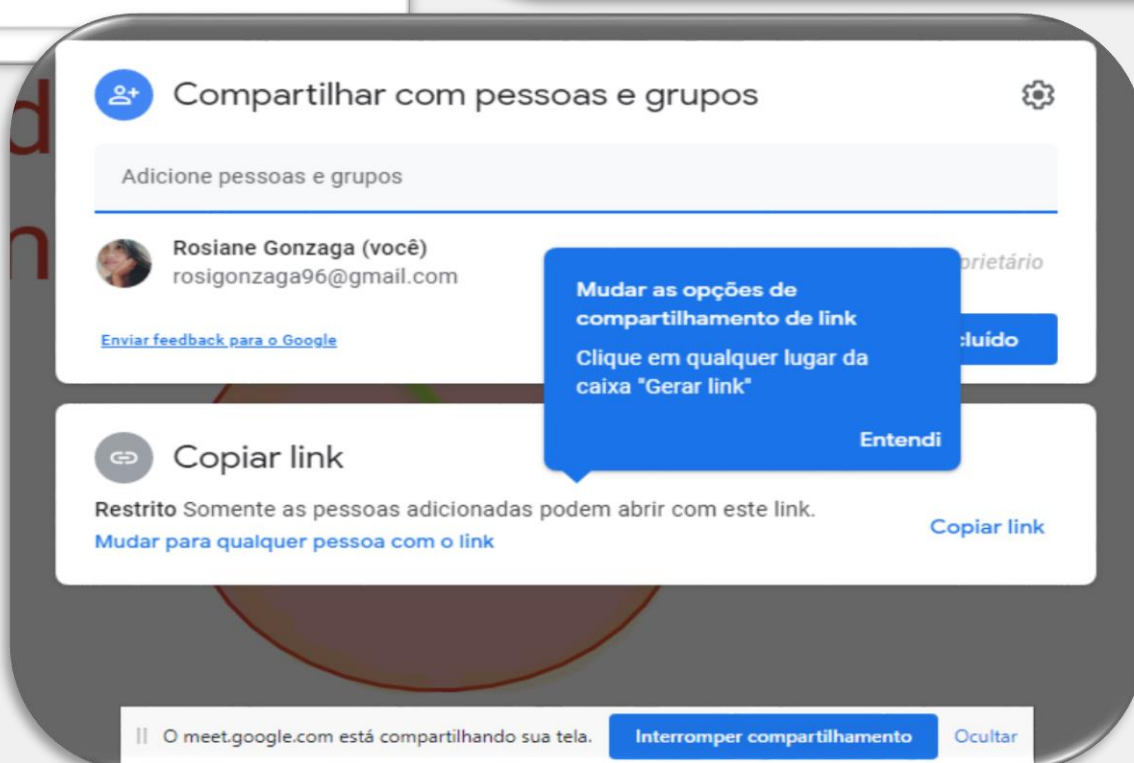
Compartilhar com pessoas e grupos

Adicione pessoas e grupos

Rosiane Gonzaga (você)
rosigonzaga96@gmail.com

prietário

Enviar feedback para o Google

cluído

Mudar as opções de compartilhamento de link

Clique em qualquer lugar da caixa "Gerar link"

Entendi

Copiar link

Restrito Somente as pessoas adicionadas podem abrir com este link.

Mudar para qualquer pessoa com o link

Copiar link

O meet.google.com está compartilhando sua tela.

Interromper compartilhamento

Ocultar